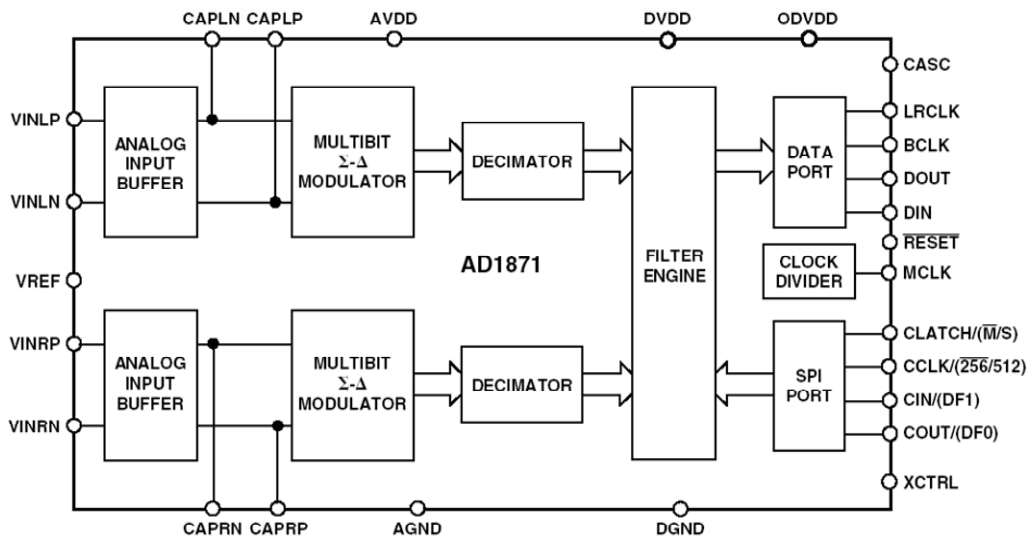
CAPLN CAPLP AVDD DVDD ODVDD

CASC

VINLP

ANALOG INPUT BUFFER

MULTIBIT $\Sigma$-$\Delta$ MODULATOR

DECIMATOR

FILTER ENGINE

DATA PORT

LRCLK

BCLK

DOUT

DIN

VINLN

$\overline{\text{RESET}}$

AD1871

CLOCK DIVIDER

MCLK

VREF

VINRP

ANALOG INPUT BUFFER

MULTIBIT $\Sigma$-$\Delta$ MODULATOR

DECIMATOR

SPI PORT

CLATCH/($\overline{\text{M}}$/S)

CCLK/($\overline{256}$/512)

CIN/(DF1)

COUT/(DF0)

VINRN

XCTRL

CAPRN CAPRP AGND DGND